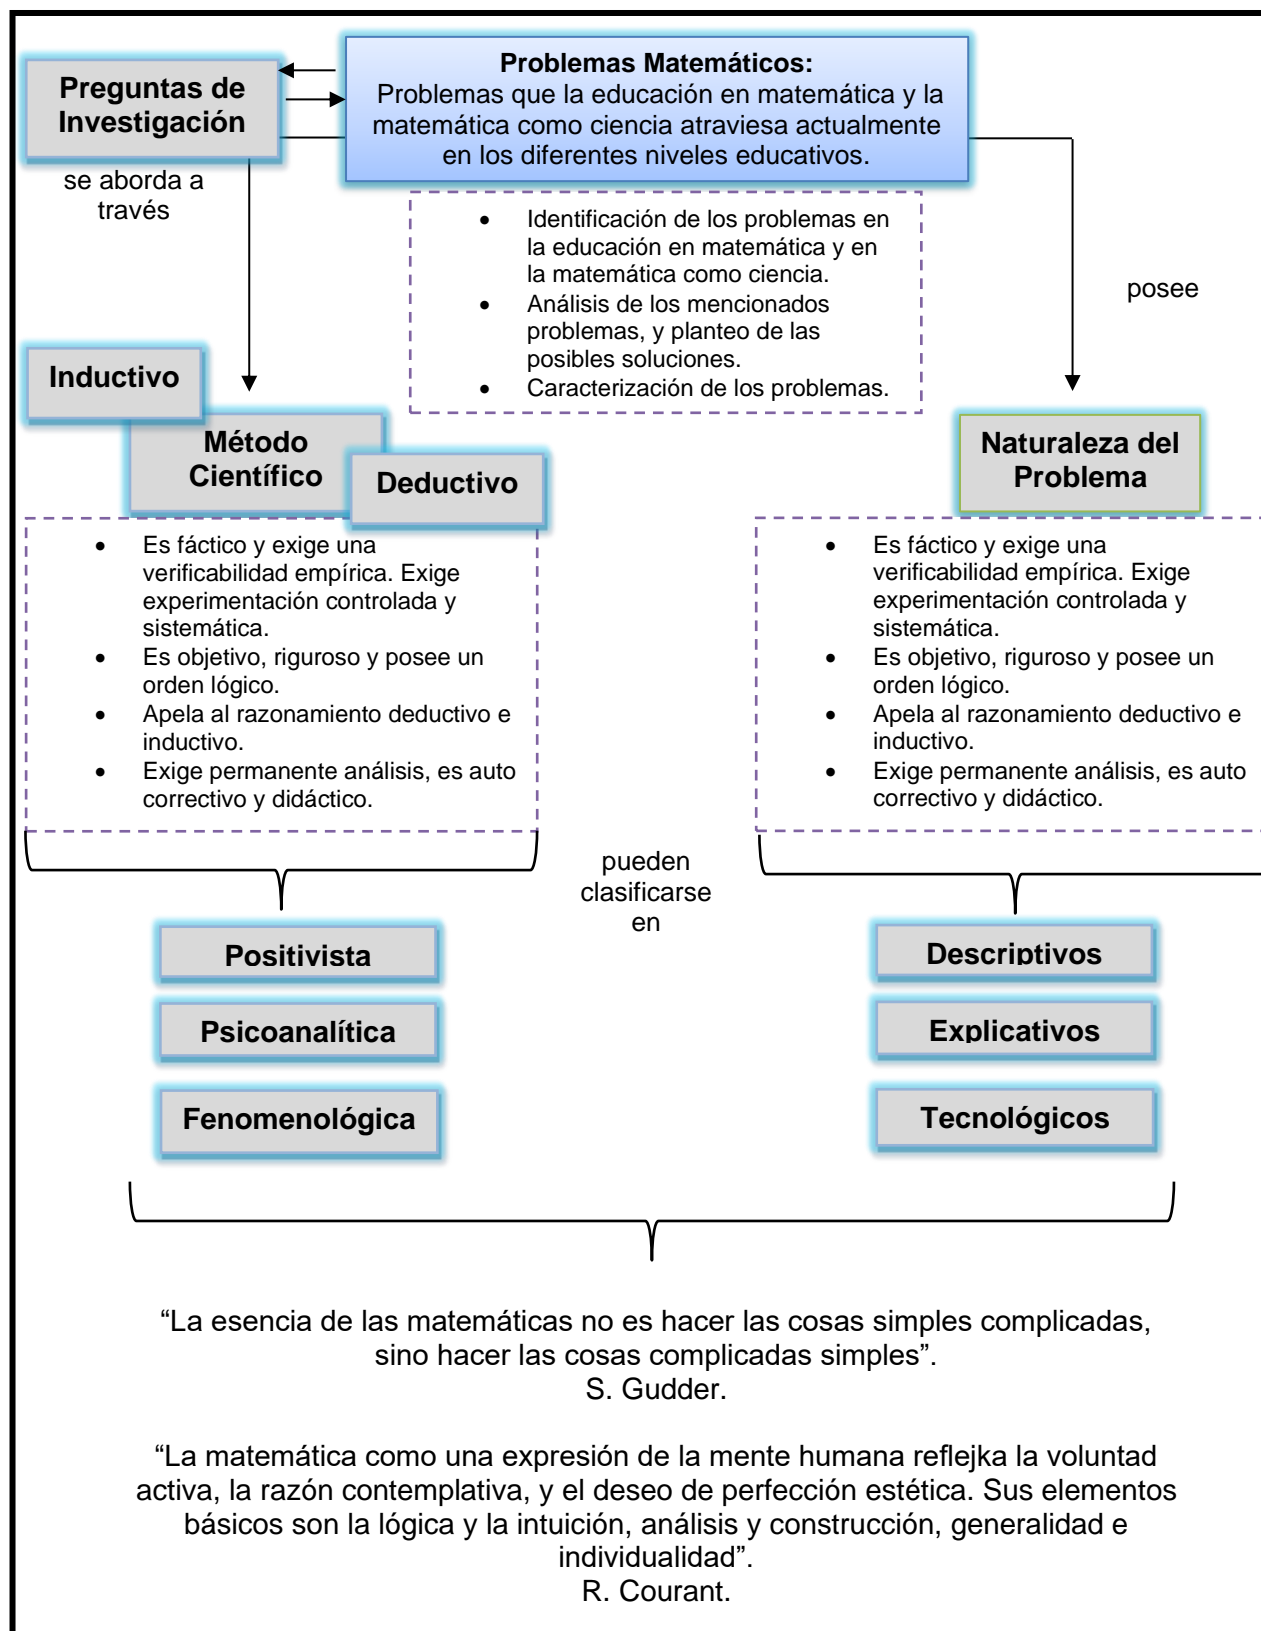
Preguntas de Investigación

Problemas Matemáticos:
Problemas que la educación en matemática y la matemática como ciencia atraviesa actualmente en los diferentes niveles educativos.

se aborda a través

- Identificación de los problemas en la educación en matemática y en la matemática como ciencia.
- Análisis de los mencionados problemas, y planteo de las posibles soluciones.
- Caracterización de los problemas.

posee

Inductivo

Método Científico

Deductivo

Naturaleza del Problema

- Es fáctico y exige una verificabilidad empírica. Exige experimentación controlada y sistemática.
- Es objetivo, riguroso y posee un orden lógico.
- Apela al razonamiento deductivo e inductivo.
- Exige permanente análisis, es auto correctivo y didáctico.

- Es fáctico y exige una verificabilidad empírica. Exige experimentación controlada y sistemática.
- Es objetivo, riguroso y posee un orden lógico.
- Apela al razonamiento deductivo e inductivo.
- Exige permanente análisis, es auto correctivo y didáctico.

pueden clasificarse en

Positivista

Psicoanalítica

Fenomenológica

Descriptivos

Explicativos

Tecnológicos

“La esencia de las matemáticas no es hacer las cosas simples complicadas, sino hacer las cosas complicadas simples”.
S. Gudder.

“La matemática como una expresión de la mente humana reflejka la voluntad activa, la razón contemplativa, y el deseo de perfección estética. Sus elementos básicos son la lógica y la intuición, análisis y construcción, generalidad e individualidad”.
R. Courant.